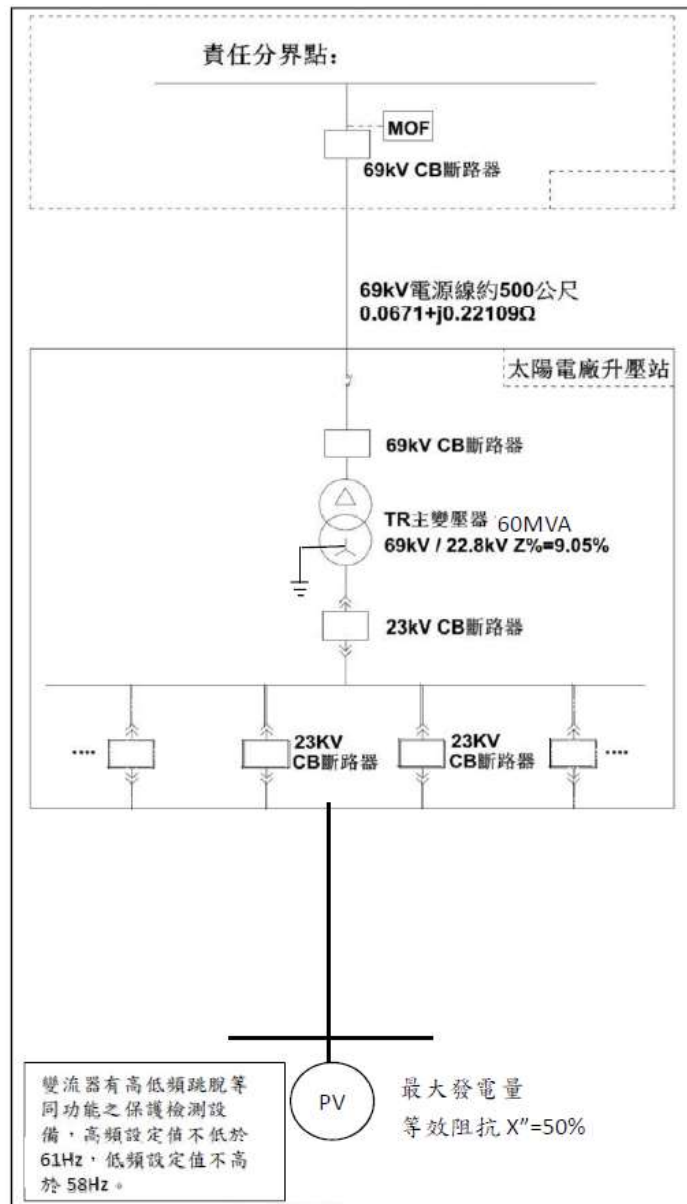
責任分界點:

MOF

69kV CB斷路器

69kV電源線約500公尺
0.0671+j0.22109Ω

太陽電廠升壓站

69kV CB斷路器

TR主變壓器 60MVA
69kV / 22.8kV Z%=9.05%

23kV CB斷路器

....

23KV
CB斷路器

23KV
CB斷路器

....

變流器有高低頻跳脫等同功能之保護檢測設備，高頻設定值不低於61Hz，低頻設定值不高於58Hz。

PV

最大發電量
等效阻抗 X"=50%